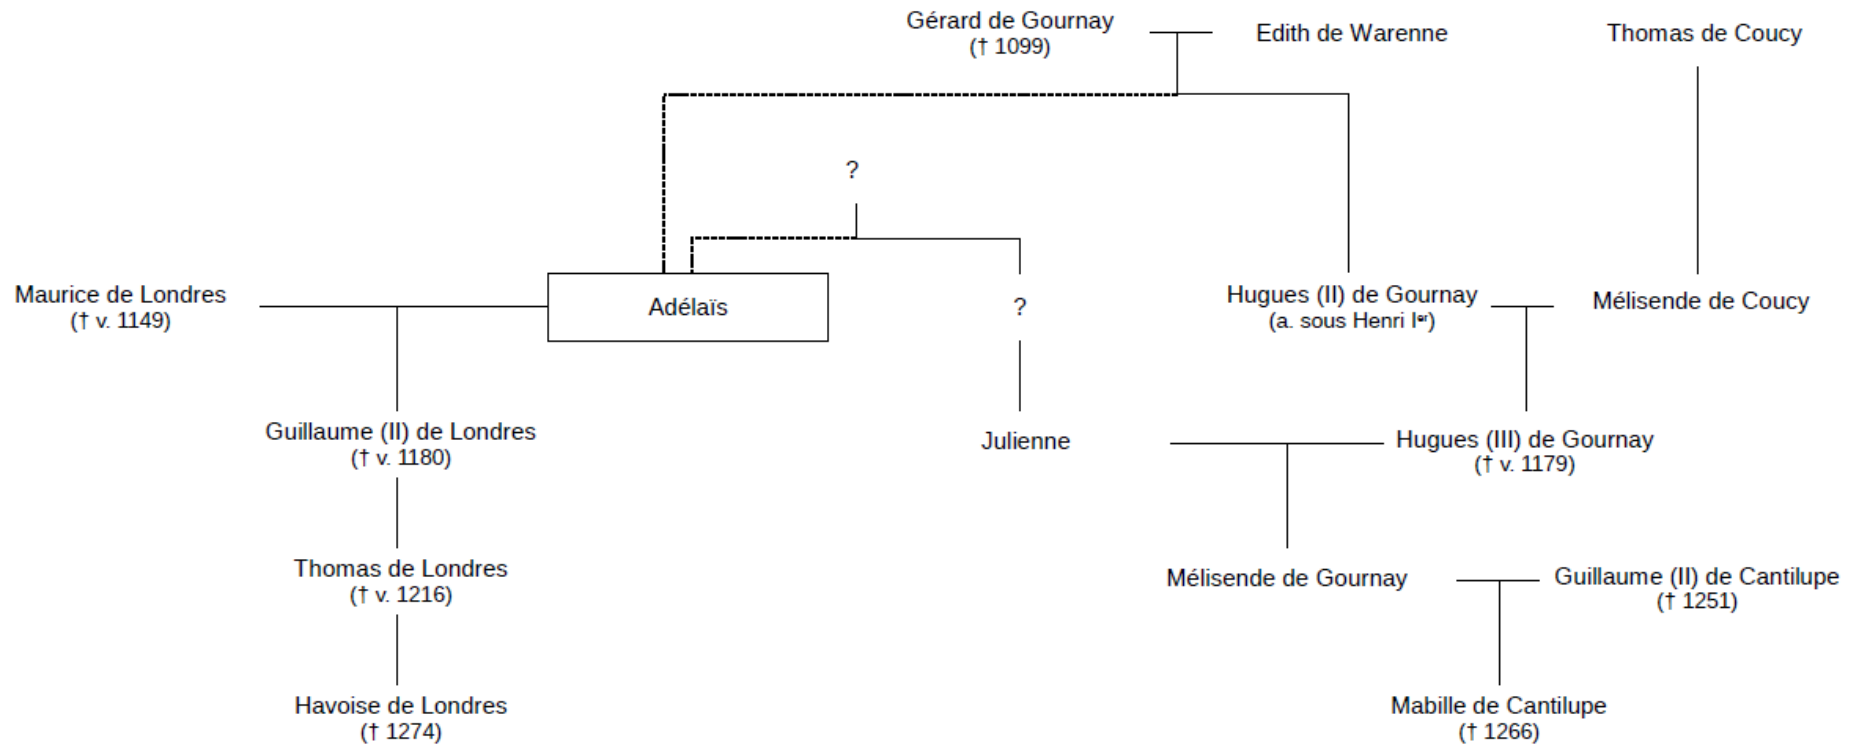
Gérard de Gournay
(† 1099)

Edith de Warenne

Thomas de Coucy

?

Maurice de Londres
(† v. 1149)

Adélaïs

?

Hugues (II) de Gournay
(a. sous Henri Ier)

Mélisende de Coucy

Guillaume (II) de Londres
(† v. 1180)

Julienne

Hugues (III) de Gournay
(† v. 1179)

Thomas de Londres
(† v. 1216)

Mélisende de Gournay

Guillaume (II) de Cantilupe
(† 1251)

Havoise de Londres
(† 1274)

Mabille de Cantilupe
(† 1266)